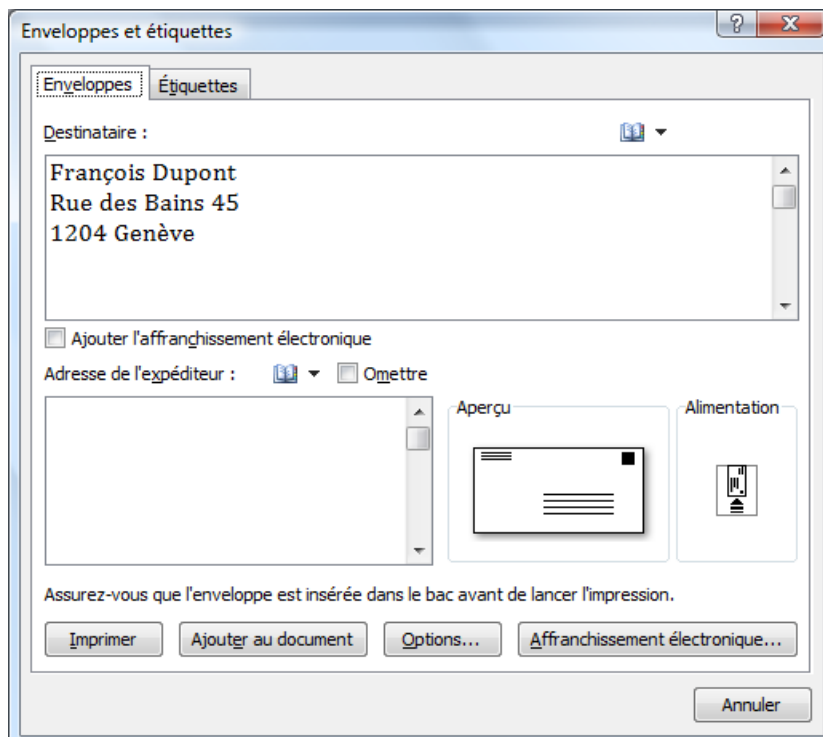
Enveloppes et étiquettes

?

X

Enveloppes

Étiquettes

Destinataire :

François Dupont
Rue des Bains 45
1204 Genève

Ajouter l'affranchissement électronique

Adresse de l'expéditeur :

Omettre

Aperçu

Alimentation

Assurez-vous que l'enveloppe est insérée dans le bac avant de lancer l'impression.

Imprimer

Ajouter au document

Options...

Affranchissement électronique...

Annuler